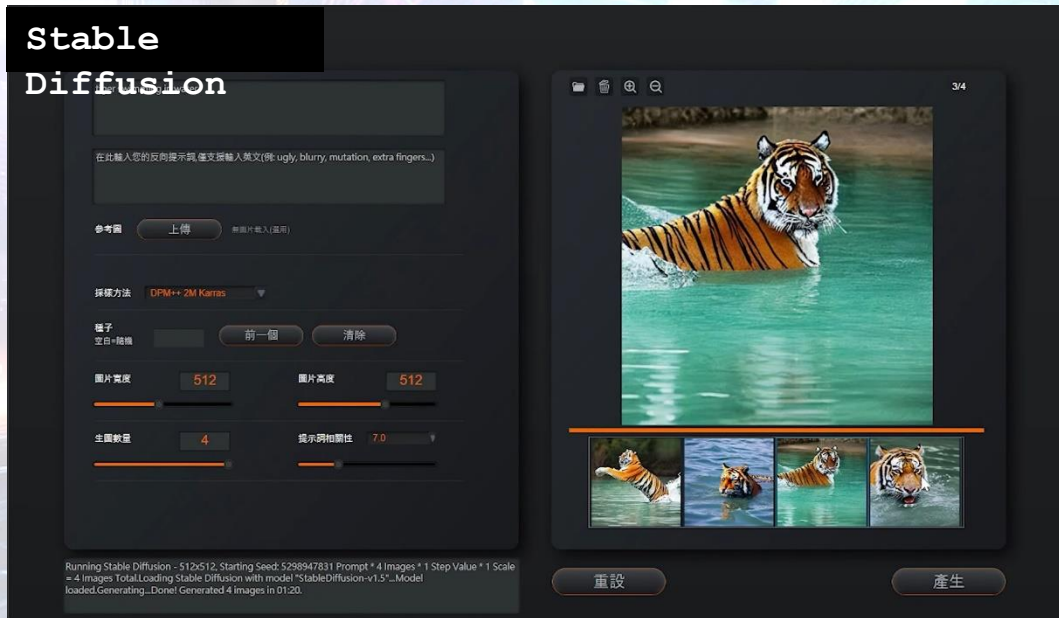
Stable Diffusion

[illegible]

在此輸入您的反向提示詞,僅支援輸入英文(例: ugly, blurry, mutation, extra fingers...)

參考圖 上傳 無圖片載入(選用)

採樣方法 DPM++ 2M Karras

種子
空白=隨機
前一個 清除

圖片寬度 512
圖片高度 512

生圖數量 4
提示詞相關性 7.0

3/4

Running Stable Diffusion - 512x512, Starting Seed: 5298947831 Prompt * 4 Images * 1 Step Value * 1 Scale = 4 Images Total.Loading Stable Diffusion with model "StableDiffusion-v1.5"...Model loaded.Generating...Done! Generated 4 images in 01:20.

重設

產生